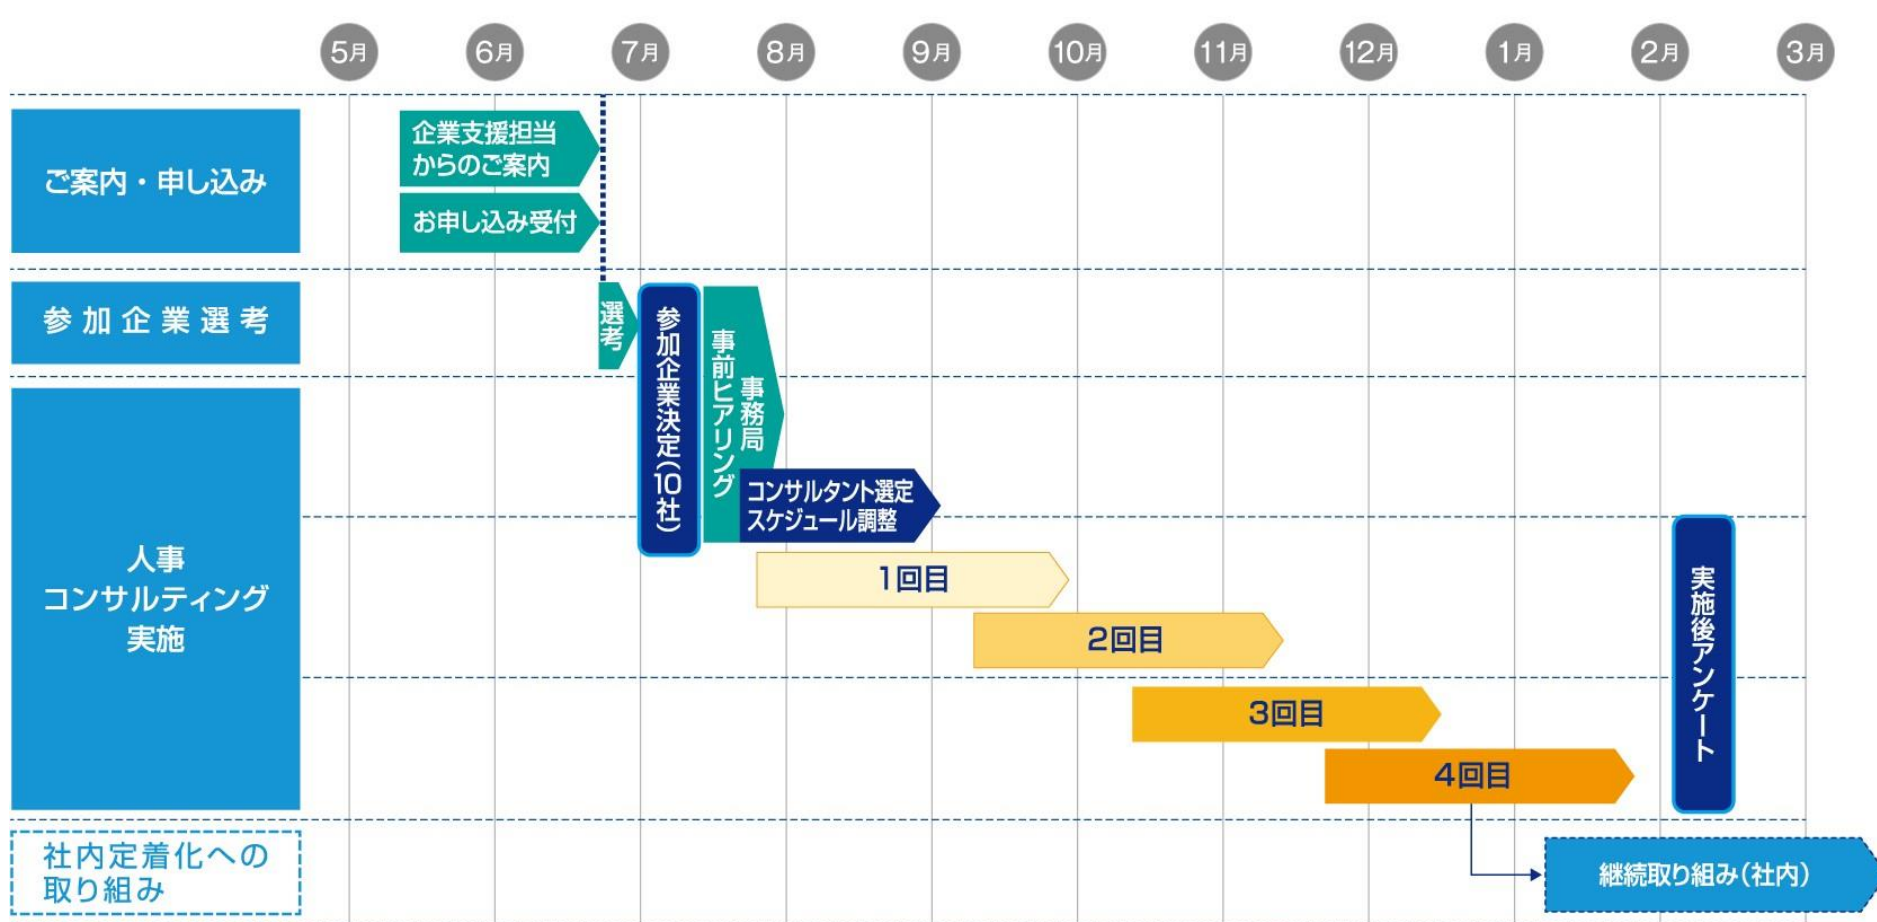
5月 6月 7月 8月 9月 10月 11月 12月 1月 2月 3月

ご案内・申し込み

企業支援担当からのご案内

お申し込み受付

参加企業選考

選考

参加企業決定(10社)

事務局事前ヒアリング

人事コンサルティング実施

コンサルタント選定スケジュール調整

1回目

2回目

3回目

4回目

実施後アンケート

社内定着化への取り組み

継続取り組み(社内)